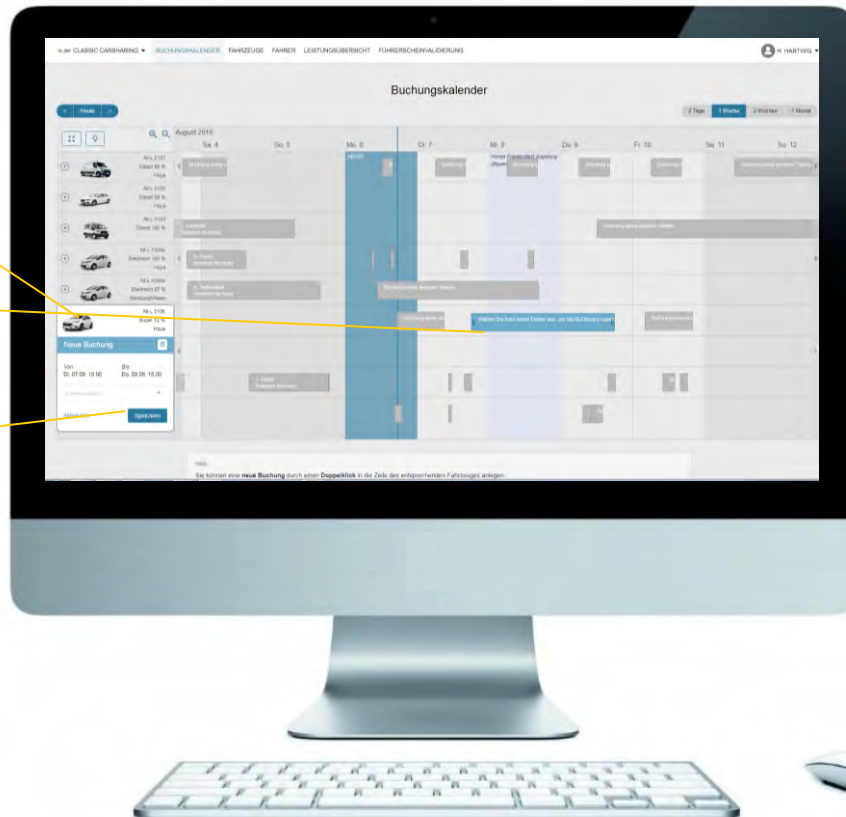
CLASSIC CARSHARING ▾ BUCHUNGSKALENDER FAHRZEUGE FAHRER LEISTUNGSÜBERSICHT FÜHRERSCHEINVALIDIERUNG

H. HARTWIG ▾

Buchungskalender

Heute

2 Tage 1 Woche 2 Wochen 1 Monat

August 2016

Sa. 4 So. 5 Mo. 6 Di. 7 Mi. 8 Do. 9 Fr. 10 Sa. 11 So. 12

HEUTE

N-L 2101 Diesel 98 %

N-L 3102 Diesel 98 %

N-L 3103 Diesel 100 %

N-L 7004 Elektrisch 100 %

N-L 1009 Elektrisch 87 %

N-L 3106 Super 72 %

Neue Buchung

Von Di. 07.08. 15:00

Bis Do. 09.08. 15:00

Abbrechen

Speichern

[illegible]

Sie können eine neue Buchung durch einen Doppelklick in die Zeile des entsprechenden Fahrzeuges anlegen.